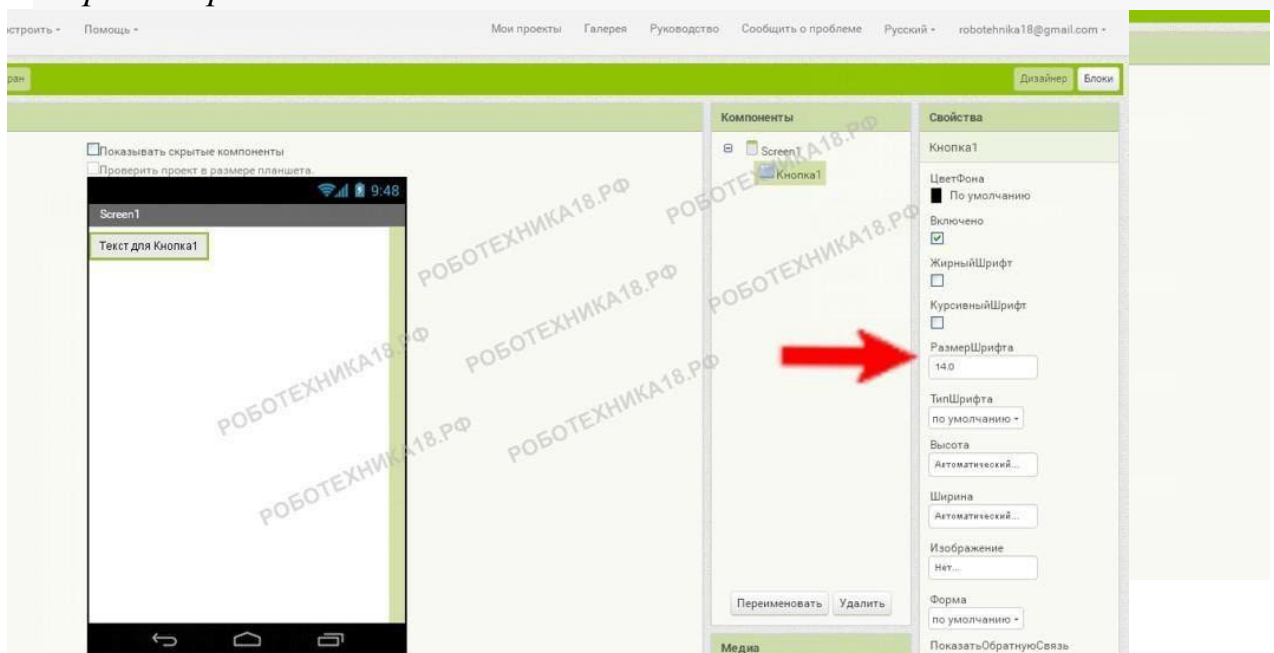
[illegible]

строить ▾ Помощь ▾ Мои проекты Галерея Руководство Сообщить о проблеме Русский ▾ robotehnika18@gmail.com ▾

ран Дизайнер Блоки

Показывать скрытые компоненты
Проверить проект в размере планшета.

9:48
Screen1
Текст для Кнопка1

Компоненты
Screen1
Кнопка1

Переименовать Удалить

Медиа

Свойства
Кнопка1
ЦветФона
По умолчанию
Включено
ЖирныйШрифт
КурсивныйШрифт
РазмерШрифта
14.0
ТипШрифта
по умолчанию ▾
Высота
Автоматический...
Ширина
Автоматический...
Изображение
Нет...
Форма
по умолчанию ▾
ПоказатьОбратнуюСвязь

РОБОТЕХНИКА18.РФ